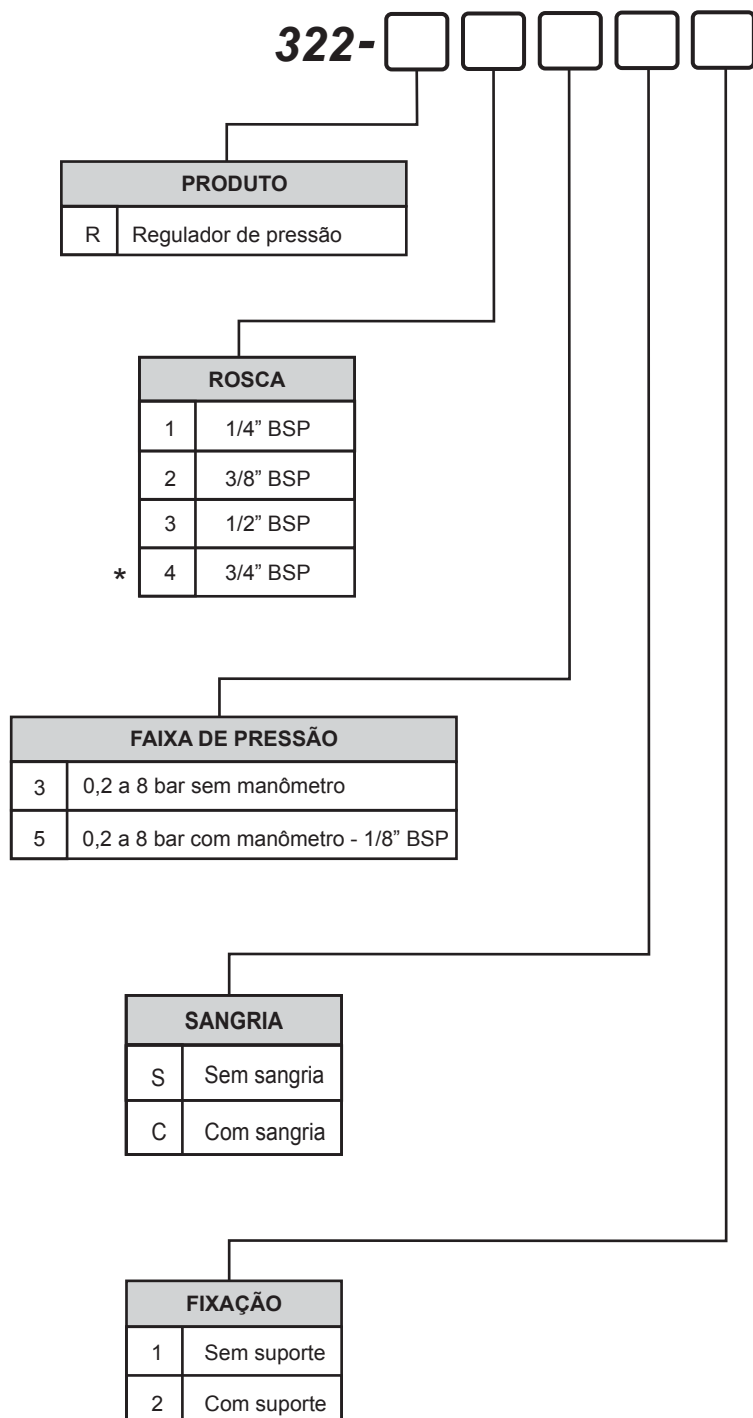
322-

| PRODUTO | |
|---|---|
| R | Regulador de pressão |

| ROSCA | |
|---|---|
| 1 | 1/4" BSP |
| 2 | 3/8" BSP |
| 3 | 1/2" BSP |
| * 4 | 3/4" BSP |

| FAIXA DE PRESSÃO | |
|---|---|
| 3 | 0,2 a 8 bar sem manômetro |
| 5 | 0,2 a 8 bar com manômetro - 1/8" BSP |

| SANGRIA | |
|---|---|
| S | Sem sangria |
| C | Com sangria |

| FIXAÇÃO | |
|---|---|
| 1 | Sem suporte |
| 2 | Com suporte |